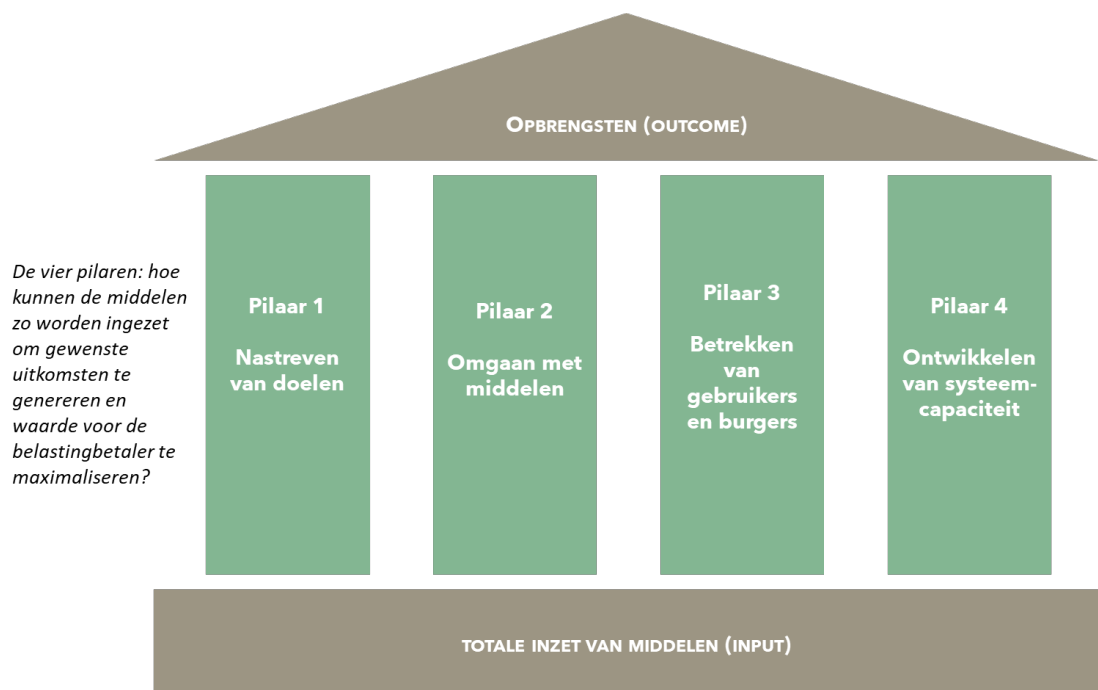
OPBRENGSTEN (OUTCOME)

De vier pilaren: hoe kunnen de middelen zo worden ingezet om gewenste uitkomsten te genereren en waarde voor de belastingbetaler te maximaliseren?

Pilaar 1

Nastreven van doelen

Pilaar 2

Omgaan met middelen

Pilaar 3

Betrekken van gebruikers en burgers

Pilaar 4

Ontwikkelen van systeemcapaciteit

TOTALE INZET VAN MIDDELEN (INPUT)